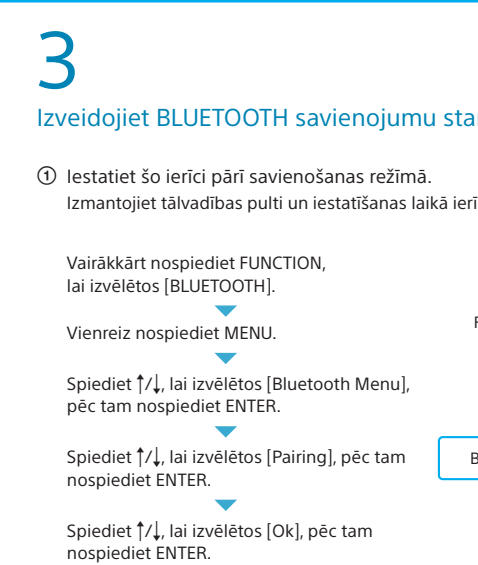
3

Izveidojiet BLUETOOTH savienojumu sta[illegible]

① Iestatiet šo ierīci pārī savienošanas režīmā.
Izmantojiet tālvadības pulti un iestatīšanas laikā ierī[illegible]

Vairākkārt nospiediet FUNCTION, lai izvēlētos [BLUETOOTH].

Vienreiz nospiediet MENU.

Spiediet ↑/↓, lai izvēlētos [Bluetooth Menu], pēc tam nospiediet ENTER.

Spiediet ↑/↓, lai izvēlētos [Pairing], pēc tam nospiediet ENTER.

Spiediet ↑/↓, lai izvēlētos [Ok], pēc tam nospiediet ENTER.

F

B